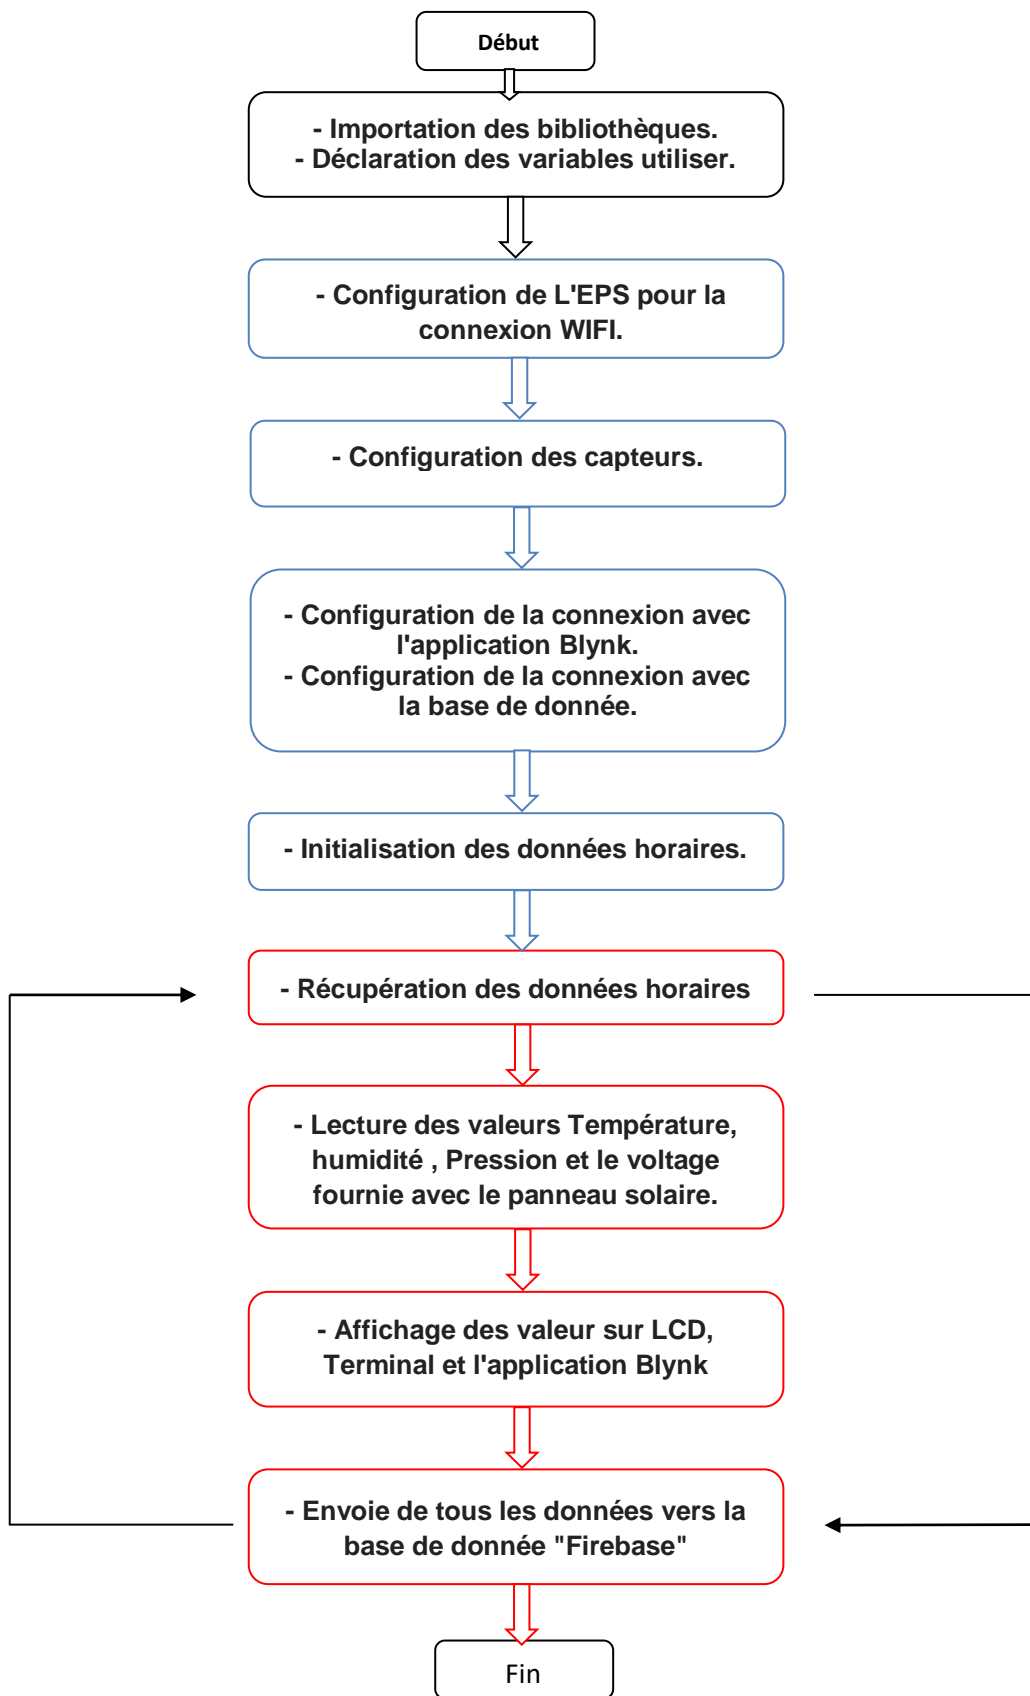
Début

- Importation des bibliothèques.
- Déclaration des variables utiliser.

- Configuration de L'EPS pour la connexion WIFI.

- Configuration des capteurs.

- Configuration de la connexion avec l'application Blynk.
- Configuration de la connexion avec la base de donnée.

- Initialisation des données horaires.

- Récupération des données horaires

- Lecture des valeurs Température, humidité , Pression et le voltage fournie avec le panneau solaire.

- Affichage des valeur sur LCD, Terminal et l'application Blynk

- Envoie de tous les données vers la base de donnée "Firebase"

Fin